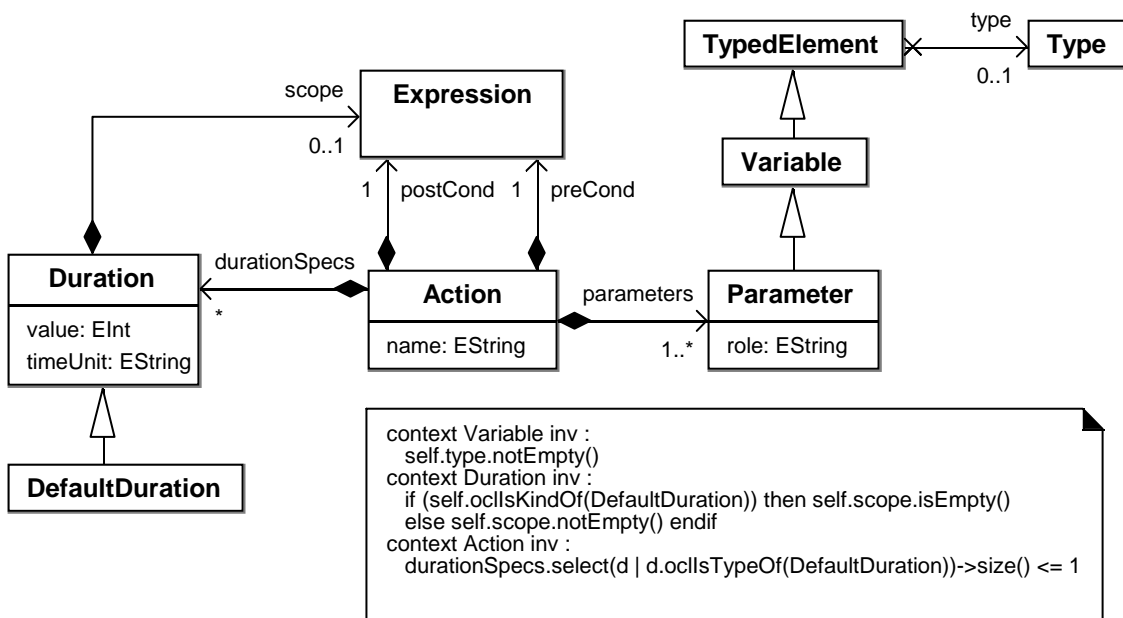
type

TypedElement

Type

0..1

scope

Expression

0..1

Variable

1 postCond 1 preCond

durationSpecs

Duration

Action

parameters

Parameter

*

value: EInt
timeUnit: EString

name: EString

1..*

role: EString

DefaultDuration

context Variable inv :
self.type.notEmpty()
context Duration inv :
if (self.oclIsKindOf(DefaultDuration)) then self.scope.isEmpty()
else self.scope.notEmpty() endif
context Action inv :
durationSpecs.select(d | d.oclIsTypeOf(DefaultDuration))->size() <= 1